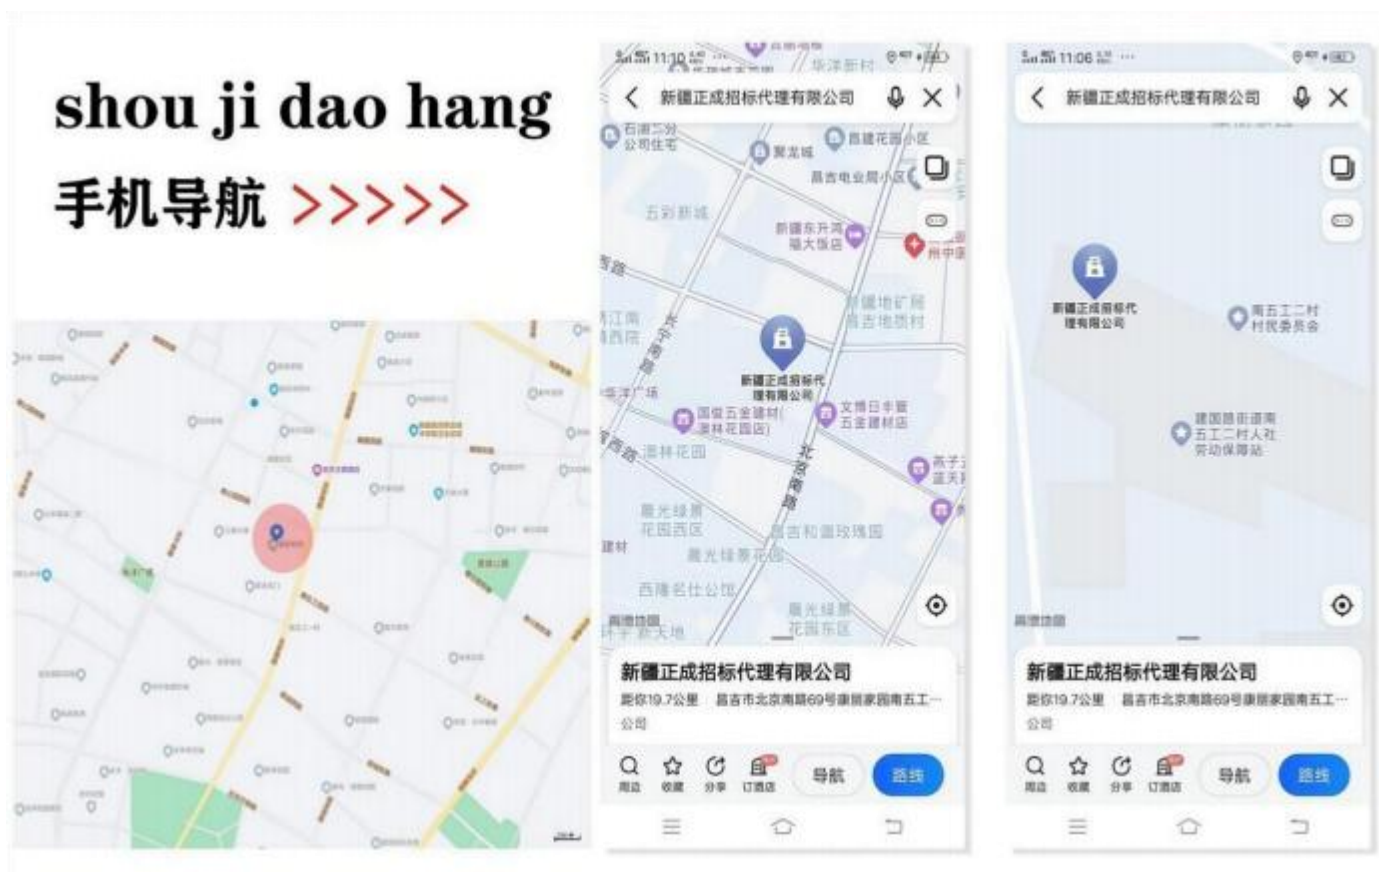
shou ji dao hang

手机导航 >>>>>

11:10

新疆正成招标代理有限公司

石油二分公司住宅

聚龙城

昌建花园小区

昌吉电业局小区

五彩新城

新疆东升鸿福大饭店

新疆地矿局昌吉地质村

新疆正成招标代理有限公司

国俊五金建材(康林花园店)

文博日丰管五金建材店

康林花园

晨光绿景花园西区

昌吉和盛玫瑰园

晨光绿景花园

西隆名仕公馆

晨光绿景花园东区

北京南路

新疆正成招标代理有限公司

距你19.7公里 昌吉市北京南路69号康居家园南五工…

公司

周边 收藏 分享 订酒店 导航 路线

11:06

新疆正成招标代理有限公司

新疆正成招标代理有限公司

南五工二村村民委员会

建国路街道南五工二村人社劳动保障站

新疆正成招标代理有限公司

距你19.7公里 昌吉市北京南路69号康居家园南五工…

公司

周边 收藏 分享 订酒店 导航 路线